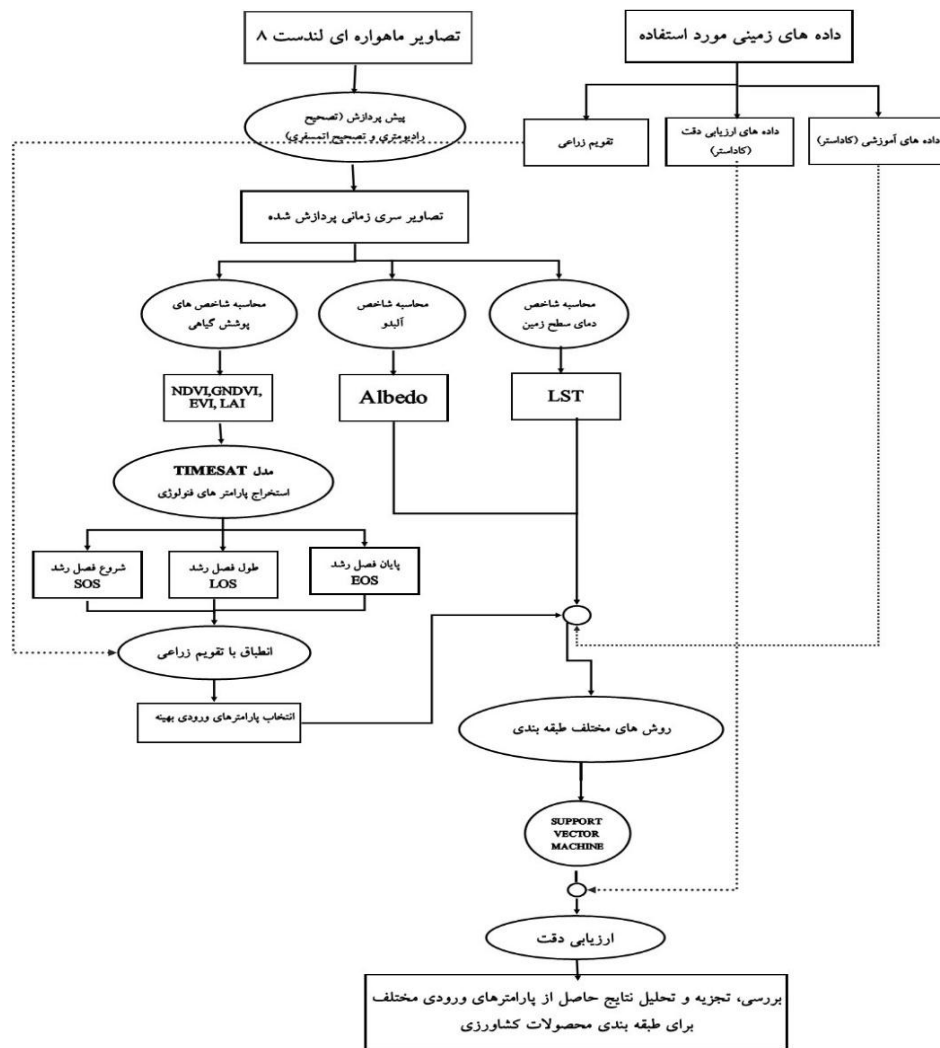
داده های زمینی مورد استفاده

تصاویر ماهواره ای لندست ۸

پیش پردازش (تصحیح رادیومتری و تصحیح اتمسفری)

تقویم زراعی

داده های ارزیابی دقت (کاداستر)

داده های آموزشی (کاداستر)

تصاویر سری زمانی پردازش شده

محاسبه شاخص های پوشش گیاهی

محاسبه شاخص آلبدو

محاسبه شاخص دمای سطح زمین

NDVI,GNDVI, EVI, LAI

Albedo

LST

مدل TIMESAT
استخراج پارامتر های فنولوژی

شروع فصل رشد SOS

طول فصل رشد LOS

پایان فصل رشد EOS

انطباق با تقویم زراعی

انتخاب پارامترهای ورودی بهینه

روش های مختلف طبقه بندی

SUPPORT VECTOR MACHINE

ارزیابی دقت

بررسی، تجزیه و تحلیل نتایج حاصل از پارامترهای ورودی مختلف برای طبقه بندی محصولات کشاورزی